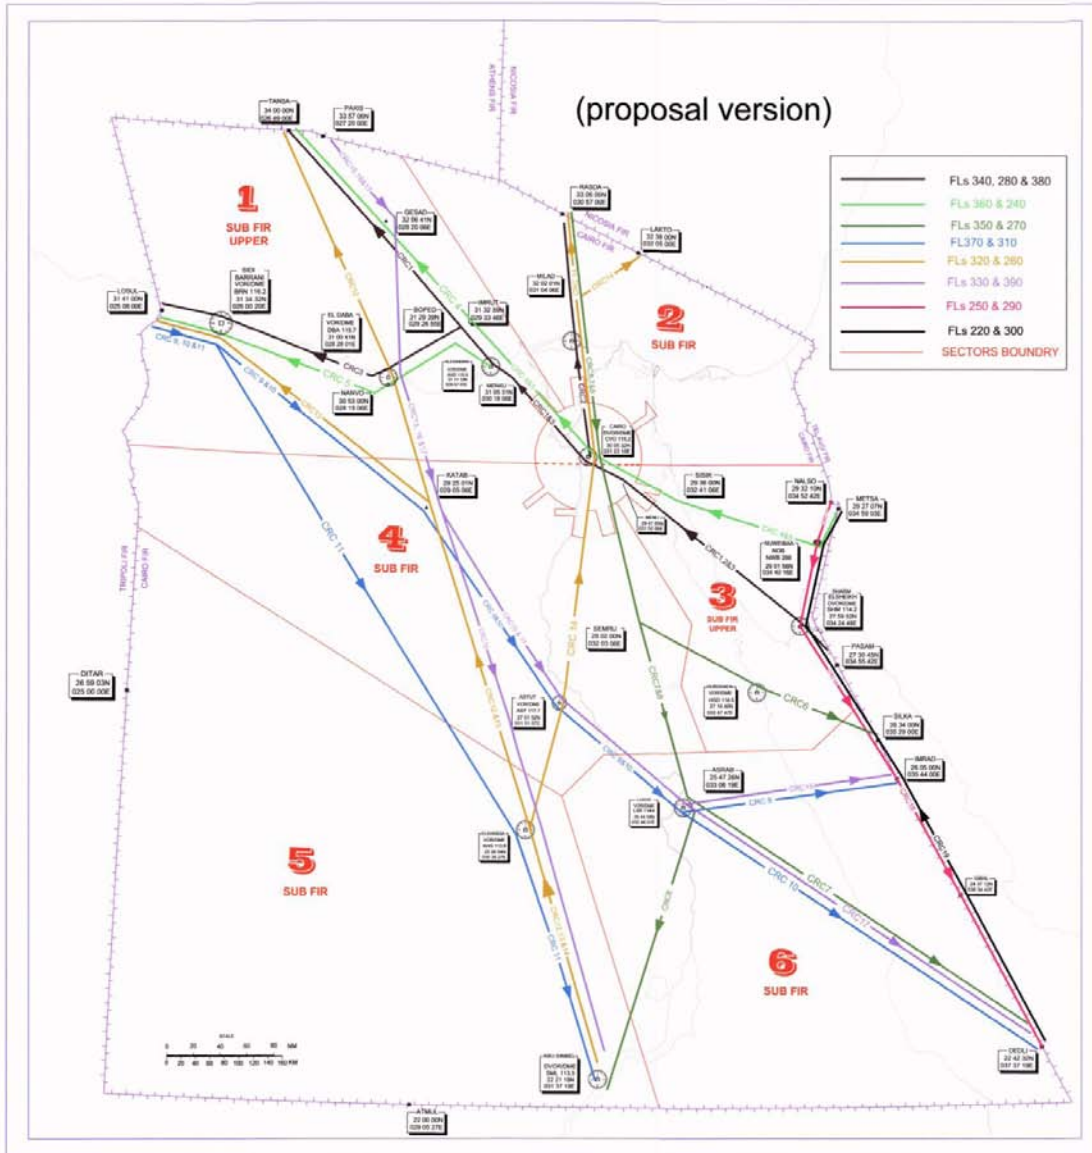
(proposal version)

FLs 340, 280 & 380
FLs 360 & 240
FLs 350 & 270
FL370 & 310
FLs 320 & 260
FLs 330 & 390
FLs 250 & 290
FLs 220 & 300
SECTORS BOUNDRY

1
SUB FIR
UPPER

2
SUB FIR

3
SUB FIR
UPPER

4
SUB FIR

5
SUB FIR

6
SUB FIR

TANSA
34 00 00N
026 49 00E

PASIS
33 57 06N
027 20 00E

ATHENS FIR
NICOSIA FIR

RASDA
33 06 00N
030 57 00E

LAKTO
32 38 00N
032 05 00E

NICOSIA FIR
CAIRO FIR

GESAD
32 06 41N
029 20 00E

SIDI
BARRANI
VOR/DME
BRN 116.2
31 34 32N
026 00 20E

LOSUL
31 41 00N
025 08 00E

EL DABA
VOR/DME
DBA 115.7
31 00 41N
028 28 01E

BOPED
31 29 28N
029 26 50E

IMRUT
31 32 00N
029 33 40E

MILAD
32 02 01N
031 04 06E

NARVO
30 53 00N
028 15 00E

MENKU
31 05 01N
030 18 00E

CAIRO
DVOR/DME
CVO 115.2
30 05 32N
031 23 19E

SIBIK
29 38 00N
032 41 00E

NALSO
29 32 10N
034 52 42E

METSA
29 27 07N
034 59 00E

KATAB
29 25 01N
029 05 00E

SUWEIMA
NDB
29 01 58N
032 40 16E

SHARM
ELSHEIKH
DVOR/DME
SHM 114.2
27 59 03N
034 24 40E

SEMRU
28 00 00N
032 03 00E

PASAM
27 30 45N
034 55 42E

DITAR
26 59 03N
025 00 00E

TRIPOLI FIR
CAIRO FIR

ASYUT
VOR/DME
ASY 117.1
27 01 32N
031 01 07E

SILKA
26 34 00N
035 29 00E

IMRAD
26 05 00N
035 44 00E

ASRAR
25 47 26N
033 06 19E

ABU SIMBEL
DVOR/DME
SML 113.5
22 21 19N
031 37 10E

DEDLI
22 42 30N
037 37 10E

ATMUL
22 00 00N
029 05 27E

CRC 1
CRC 2
CRC 4
CRC 5
CRC 6
CRC 7
CRC 8
CRC 9
CRC 10
CRC 11
CRC 12
CRC 14
CRC 16
CRC 17
CRC 9, 10 & 11
CRC 9 & 10
CRC 1,2&3
CRC7&8
CRC 12 & 13

SCALE
0 20 40 60 80 NM
0 20 40 60 80 100 120 140 160 KM